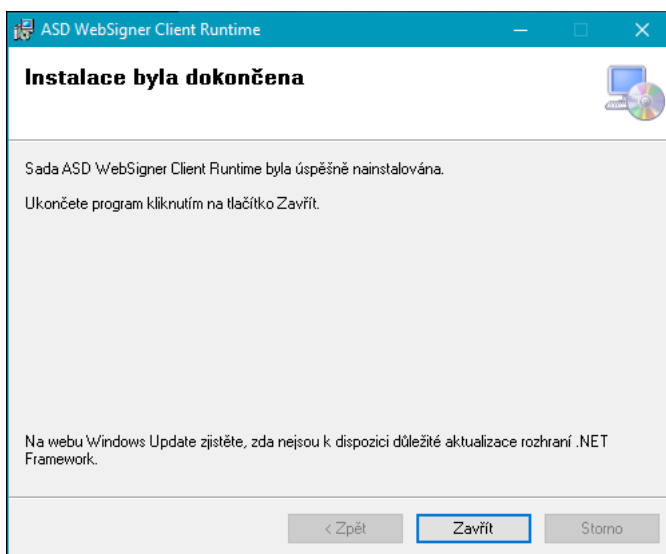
ASD WebSigner Client Runtime

Instalace byla dokončena

Sada ASD WebSigner Client Runtime byla úspěšně nainstalována.

Ukončete program kliknutím na tlačítko Zavřít.

Na webu Windows Update zjistěte, zda nejsou k dispozici důležité aktualizace rozhraní .NET Framework.

< Zpět

Zavřít

Storno